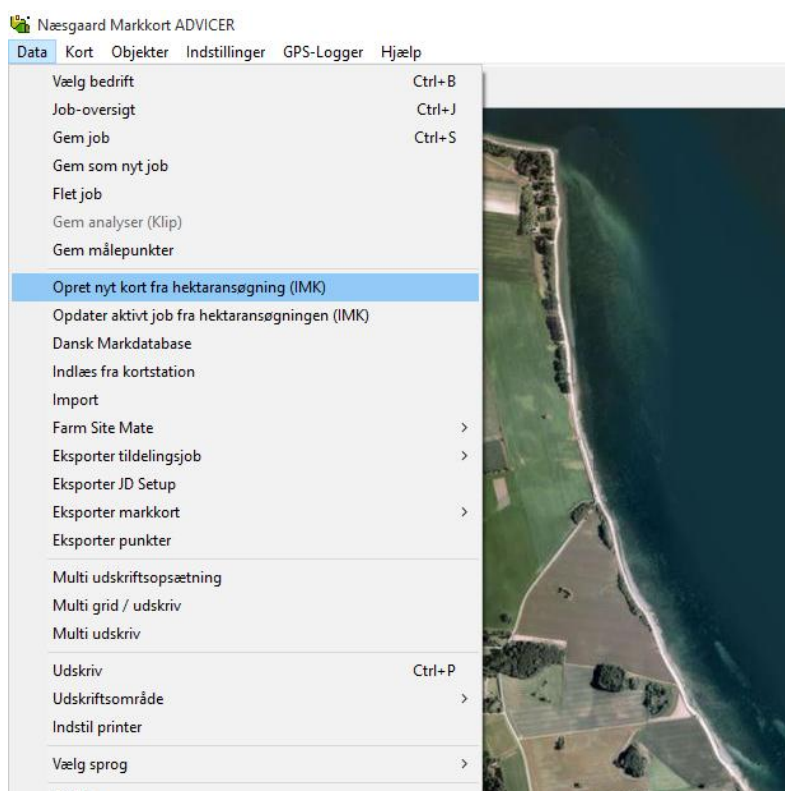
Næsgaard Markkort ADVICER
Data Kort Objekter Indstillinger GPS-Logger Hjælp

Vælg bedrift Ctrl+B
Job-oversigt Ctrl+J
Gem job Ctrl+S
Gem som nyt job
Flet job
Gem analyser (Klip)
Gem målepunkter

Opret nyt kort fra hektaransøgning (IMK)
Opdater aktivt job fra hektaransøgningen (IMK)
Dansk Markdatabase
Indlæs fra kortstation
Import
Farm Site Mate >
Eksporter tildelingsjob >
Eksporter JD Setup
Eksporter markkort >
Eksporter punkter

Multi udskriftsopsætning
Multi grid / udskriv
Multi udskriv

Udskriv Ctrl+P
Udskriftsområde >
Indstil printer

Vælg sprog >
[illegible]